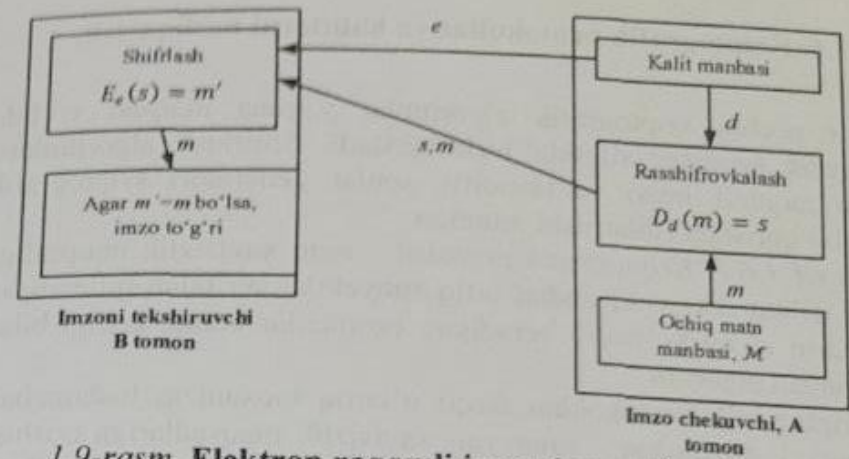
Shifrlash
$E_e(s) = m'$

$e$

Kalit manbasi

$d$

$m$

$s, m$

Agar $m' = m$ bo'lsa, imzo to'g'ri

Rasshifrovkalash
$D_d(m) = s$

$m$

Imzoni tekshiruvchi B tomon

Ochiq matn manbasi, $M$

Imzo chekuvchi, A tomon

1.9-rasm. Elektron raqamli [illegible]